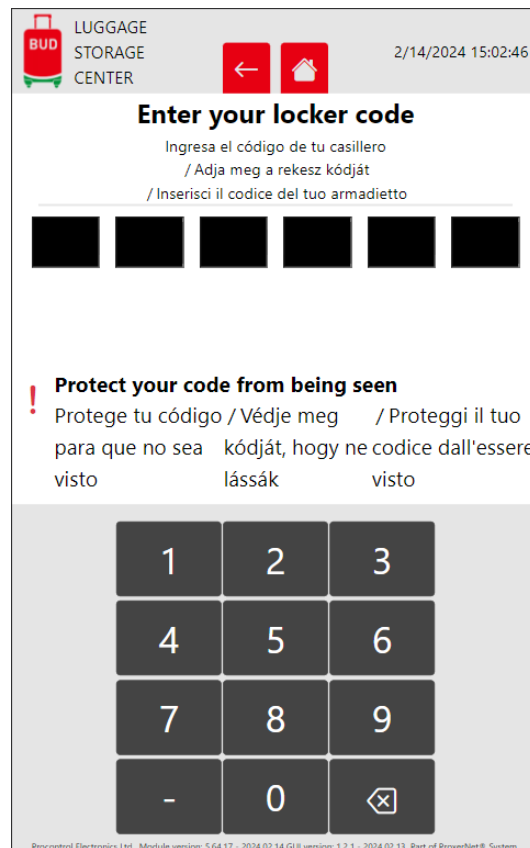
BUD
LUGGAGE STORAGE CENTER

2/14/2024 15:02:46

Enter your locker code

Ingresa el código de tu casillero
/ Adja meg a rekesz kódját
/ Inserisci il codice del tuo armadietto

!

Protect your code from being seen

Protege tu código para que no sea visto

/ Védje meg kódját, hogy ne lássák

/ Proteggi il tuo codice dall'essere visto

1
2
3
4
5
6
7
8
9
-
0

Procontrol Electronics Ltd. Module version: 5.64.17 - 2024.02.14 GUI version: 1.2.1 - 2024.02.13. Part of ProxerNet® System